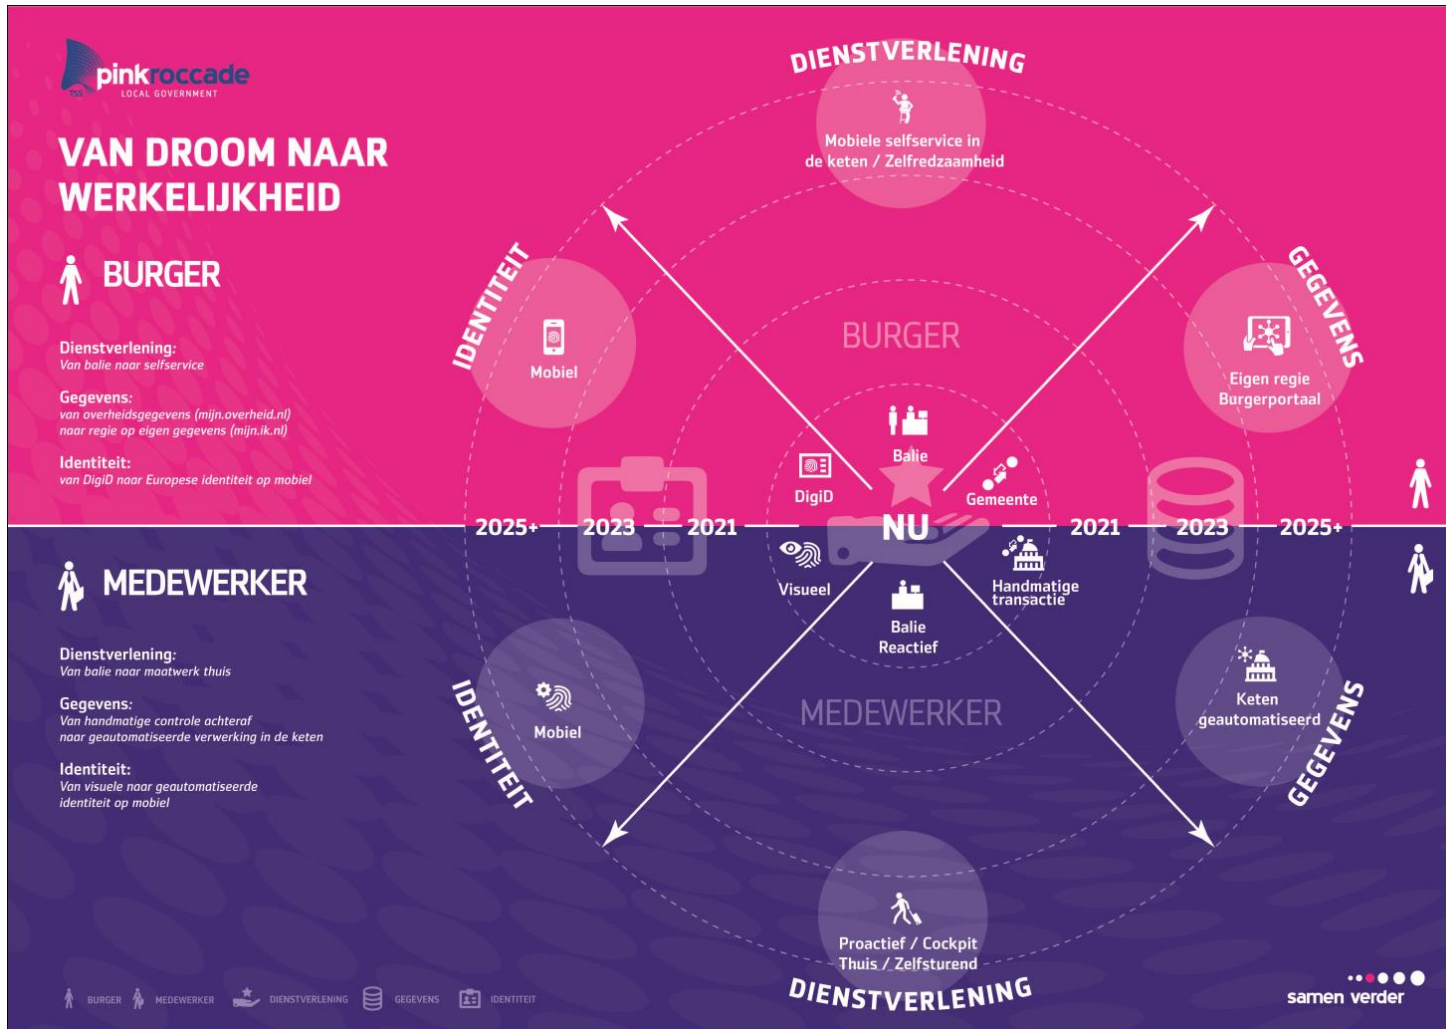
pinkroccade
LOCAL GOVERNMENT

VAN DROOM NAAR WERKELIJKHEID

BURGER

Dienstverlening:
Van balie naar selfservice

Gegevens:
van overheidsgegevens (mijn.overheid.nl) naar regie op eigen gegevens (mijn.ik.nl)

Identiteit:
van DigiD naar Europese identiteit op mobiel

MEDEWERKER

Dienstverlening:
Van balie naar maatwerk thuis

Gegevens:
Van handmatige controle achteraf naar geautomatiseerde verwerking in de keten

Identiteit:
Van visuele naar geautomatiseerde identiteit op mobiel

DIENSTVERLENING
Mobiele selfservice in de keten / Zelfredzaamheid

IDENTITEIT
Mobiel

GEGEVENS
Eigen regie Burgerportaal

BURGER

Balie
DigiD
Gemeente
NU
Visueel
Handmatige transactie
Balie Reactief

2025+ 2023 2021 2021 2023 2025+

IDENTITEIT
Mobiel

MEDEWERKER

GEGEVENS
Keten geautomatiseerd

Proactief / Cockpit Thuis / Zelfsturend
DIENSTVERLENING

BURGER MEDEWERKER DIENSTVERLENING GEGEVENS IDENTITEIT

samen verder